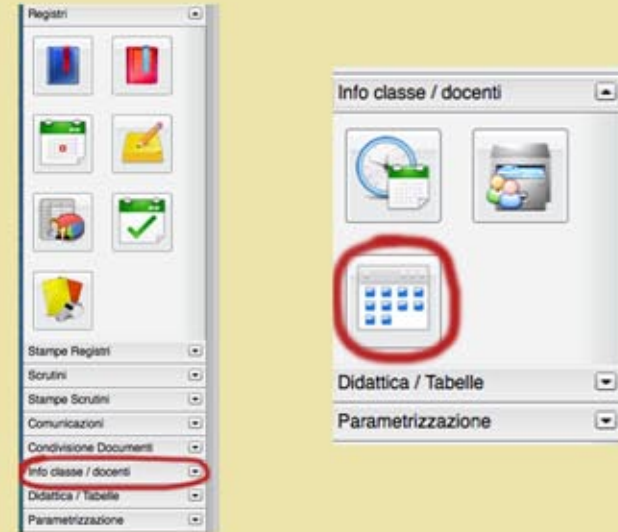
Registri

Stampe Registri
Scrutini
Stampe Scrutini
Comunicazioni
Condivisione Documenti
Info classe / docenti
Didattica / Tabelle
Parametrizzazione

Info classe / docenti

Didattica / Tabelle
Parametrizzazione